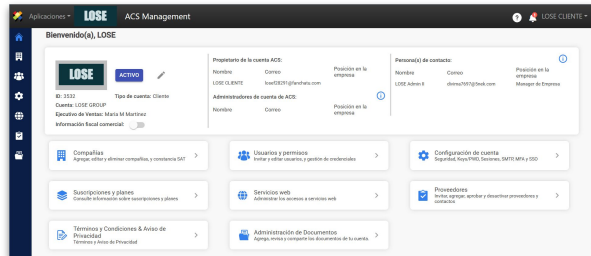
Aplicaciones LOSE ACS Management

LOSE CLIENTE

Bienvenido(a), LOSE

LOSE ACTIVO

ID: 3532 Tipo de cuenta: Cliente
Cuenta: LOSE GROUP
Ejecutivo de Ventas: Maria M Martinez
Información fiscal comercial:

Propietario de la cuenta ACS:

| Nombre | Correo | Posición en la empresa |
|---|---|---|
| LOSE CLIENTE | lose5828?@lanchalo.com | |

Administradores de cuenta de ACS:

| Nombre | Correo | Posición en la empresa |
|---|---|---|

Persona(s) de contacto:

| Nombre | Correo | Posición en la empresa |
|---|---|---|
| LOSE Admin II | cbrma7697@lmob.com | Manager de Empresa |

Compañías
Agregar, editar y eliminar compañías, y constancia SAT

Usuarios y permisos
Invitar y editar usuarios, y gestión de credenciales

Configuración de cuenta
Seguridad, Keys/PWD, Sesiones, SMTP, MFA y SSO

Suscripciones y planes
Consultar información sobre suscripciones y planes

Servicios web
Administrar los accesos a servicios web

Proveedores
Invitar, agregar, aprobar y desactivar proveedores y contactos

Términos y Condiciones & Aviso de Privacidad
Términos y Aviso de Privacidad

Administración de Documentos
Agrega, revisa y comparte los documentos de tu cuenta.